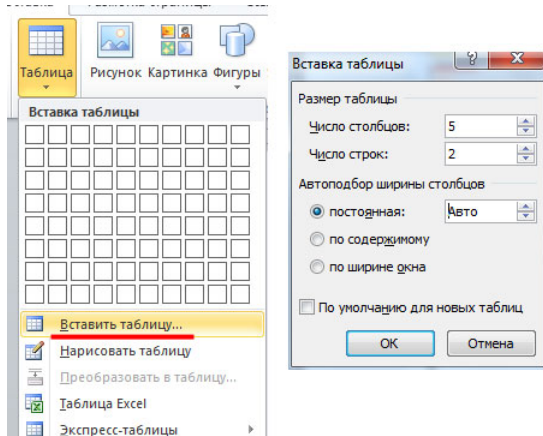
Таблица
Рисунок
Картинка
Фигуры
Вставка таблицы
Вставить таблицу...
Нарисовать таблицу
Преобразовать в таблицу...
Таблица Excel
Экспресс-таблицы

Вставка таблицы
?
X
Размер таблицы
Число столбцов: 5
Число строк: 2
Автоподбор ширины столбцов
постоянная: Авто
по содержимому
по ширине окна
По умолчанию для новых таблиц
ОК
Отмена